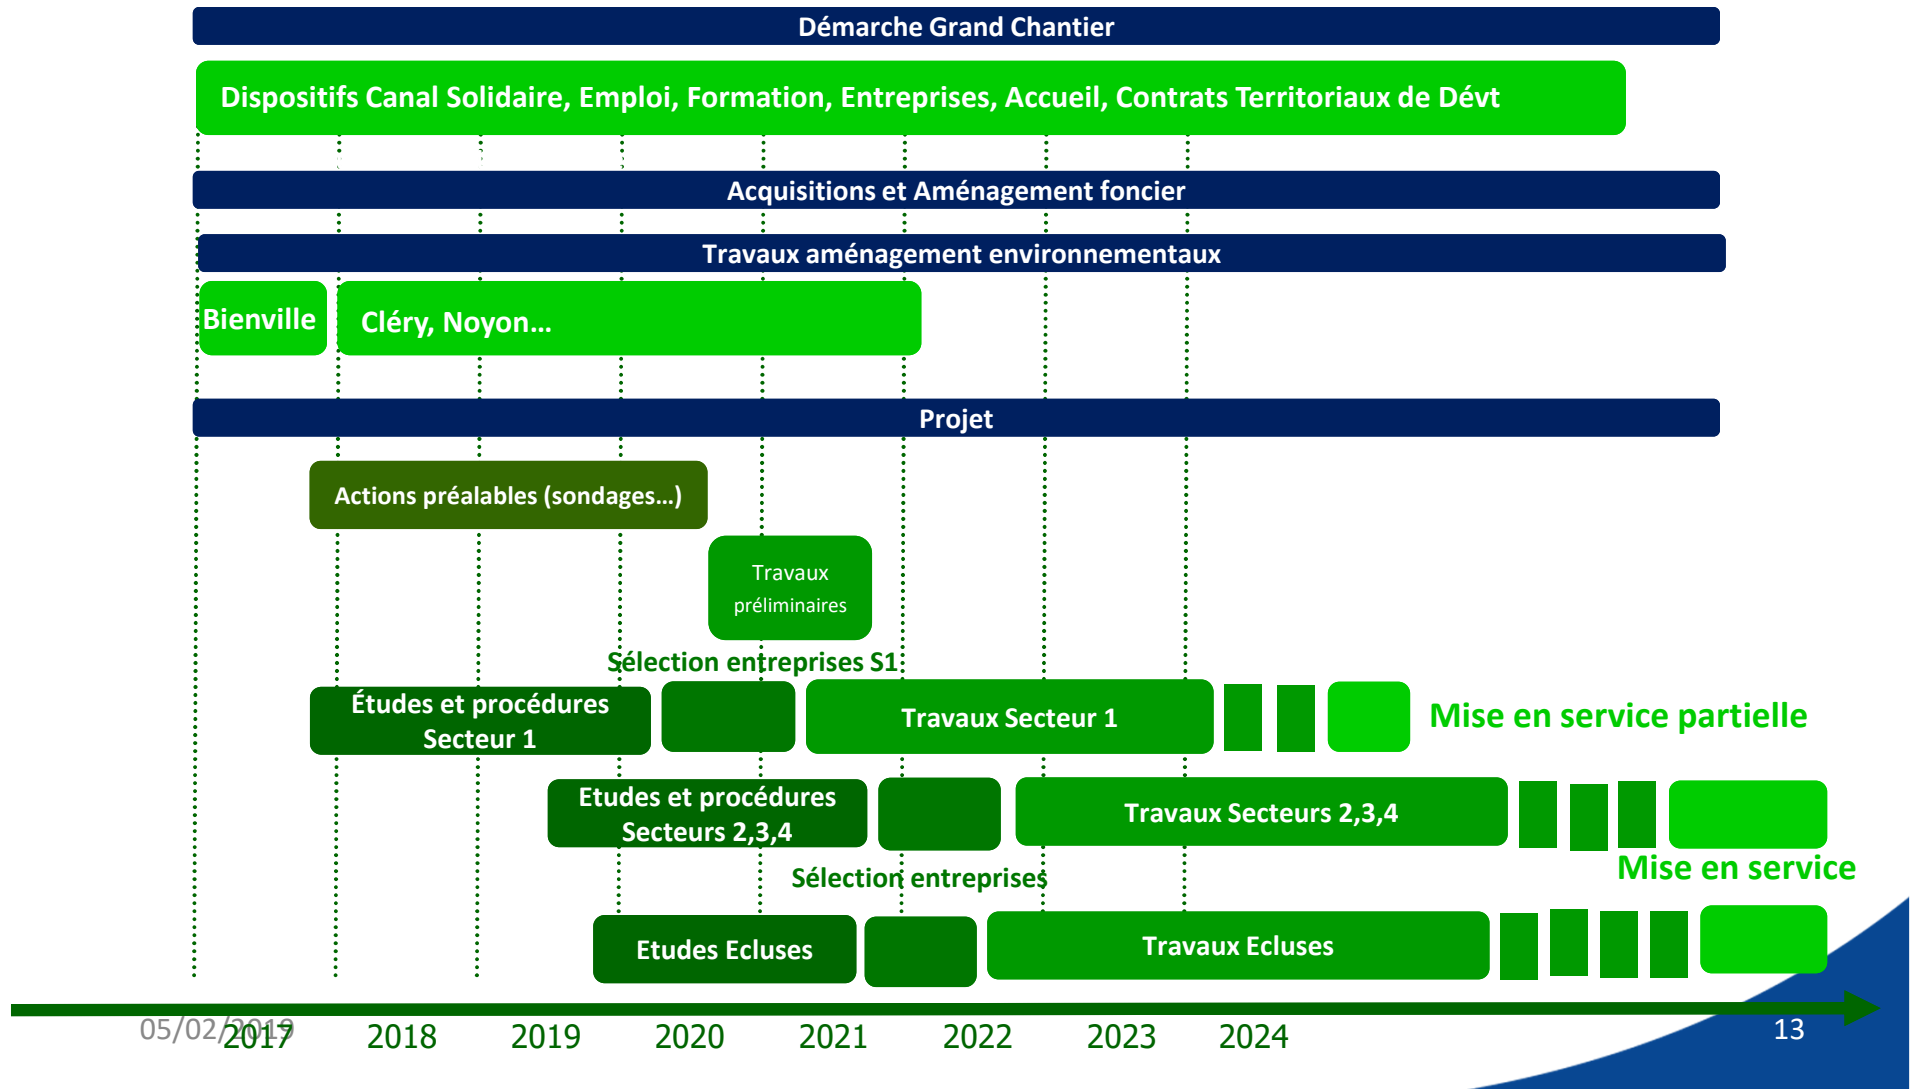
Démarche Grand Chantier

Dispositifs Canal Solidaire, Emploi, Formation, Entreprises, Accueil, Contrats Territoriaux de Dévt

Acquisitions et Aménagement foncier

Travaux aménagement environnementaux

Bienville

Cléry, Noyon…

Projet

Actions préalables (sondages…)

Travaux préliminaires

Sélection entreprises S1

Études et procédures Secteur 1

Travaux Secteur 1

Mise en service partielle

Etudes et procédures Secteurs 2,3,4

Travaux Secteurs 2,3,4

Mise en service

Sélection entreprises

Etudes Ecluses

Travaux Ecluses

05/02/2019

2017

2018

2019

2020

2021

2022

2023

2024

13